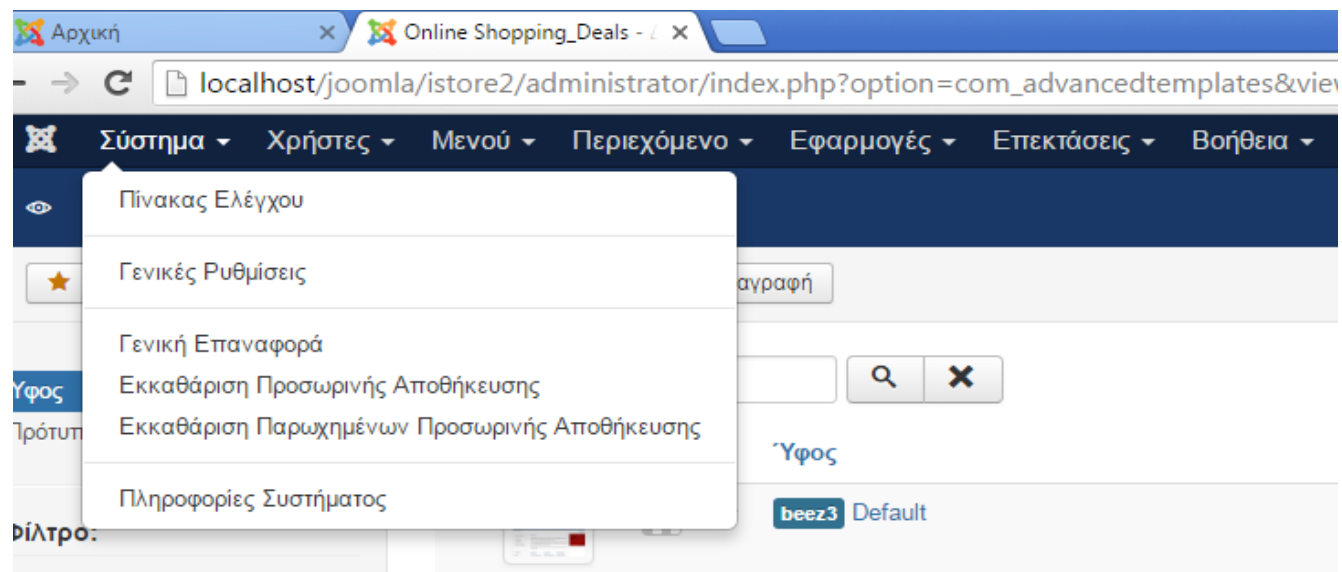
Αρχική ×
Online Shopping_Deals - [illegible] ×

localhost/joomla/istore2/administrator/index.php?option=com_advancedtemplates&vie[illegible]

Σύστημα ▾ Χρήστες ▾ Μενού ▾ Περιεχόμενο ▾ Εφαρμογές ▾ Επεκτάσεις ▾ Βοήθεια ▾

Πίνακας Ελέγχου

Γενικές Ρυθμίσεις

Γενική Επαναφορά
Εκκαθάριση Προσωρινής Αποθήκευσης
Εκκαθάριση Παρωχημένων Προσωρινής Αποθήκευσης

Πληροφορίες Συστήματος

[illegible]αγραφή

Ύφος
Πρότυπ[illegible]

Φίλτρο:

Ύφος

beez3 Default